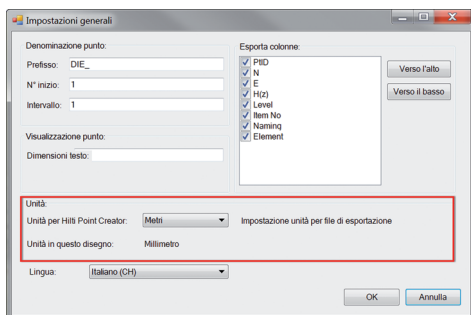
Impostazioni generali

Denominazione punto:

Prefisso: DIE_

N° inizio: 1

Intervallo: 1

Visualizzazione punto:

Dimensioni testo:

Esporta colonne:

PtID
N
E
H(z)
Level
Item No
Naming
Element

Verso l'alto

Verso il basso

Unità:

Unità per Hilti Point Creator: Metri

Impostazione unità per file di esportazione

Unità in questo disegno: Millimetro

Lingua: Italiano (CH)

OK

Annulla